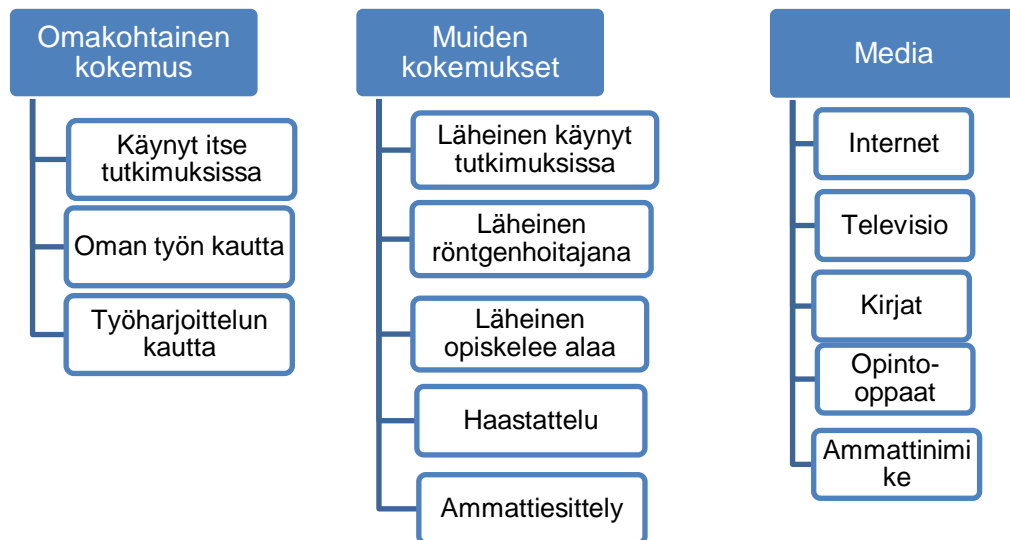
Omakohtainen kokemus

Käynyt itse tutkimuksissa

Oman työn kautta

Työharjoittelun kautta

Muiden kokemukset

Läheinen käynyt tutkimuksissa

Läheinen röntgenhoitajana

Läheinen opiskelee alaa

Haastattelu

Ammattiesittely

Media

Internet

Televisio

Kirjat

Opinto-oppaat

Ammattinimi ke